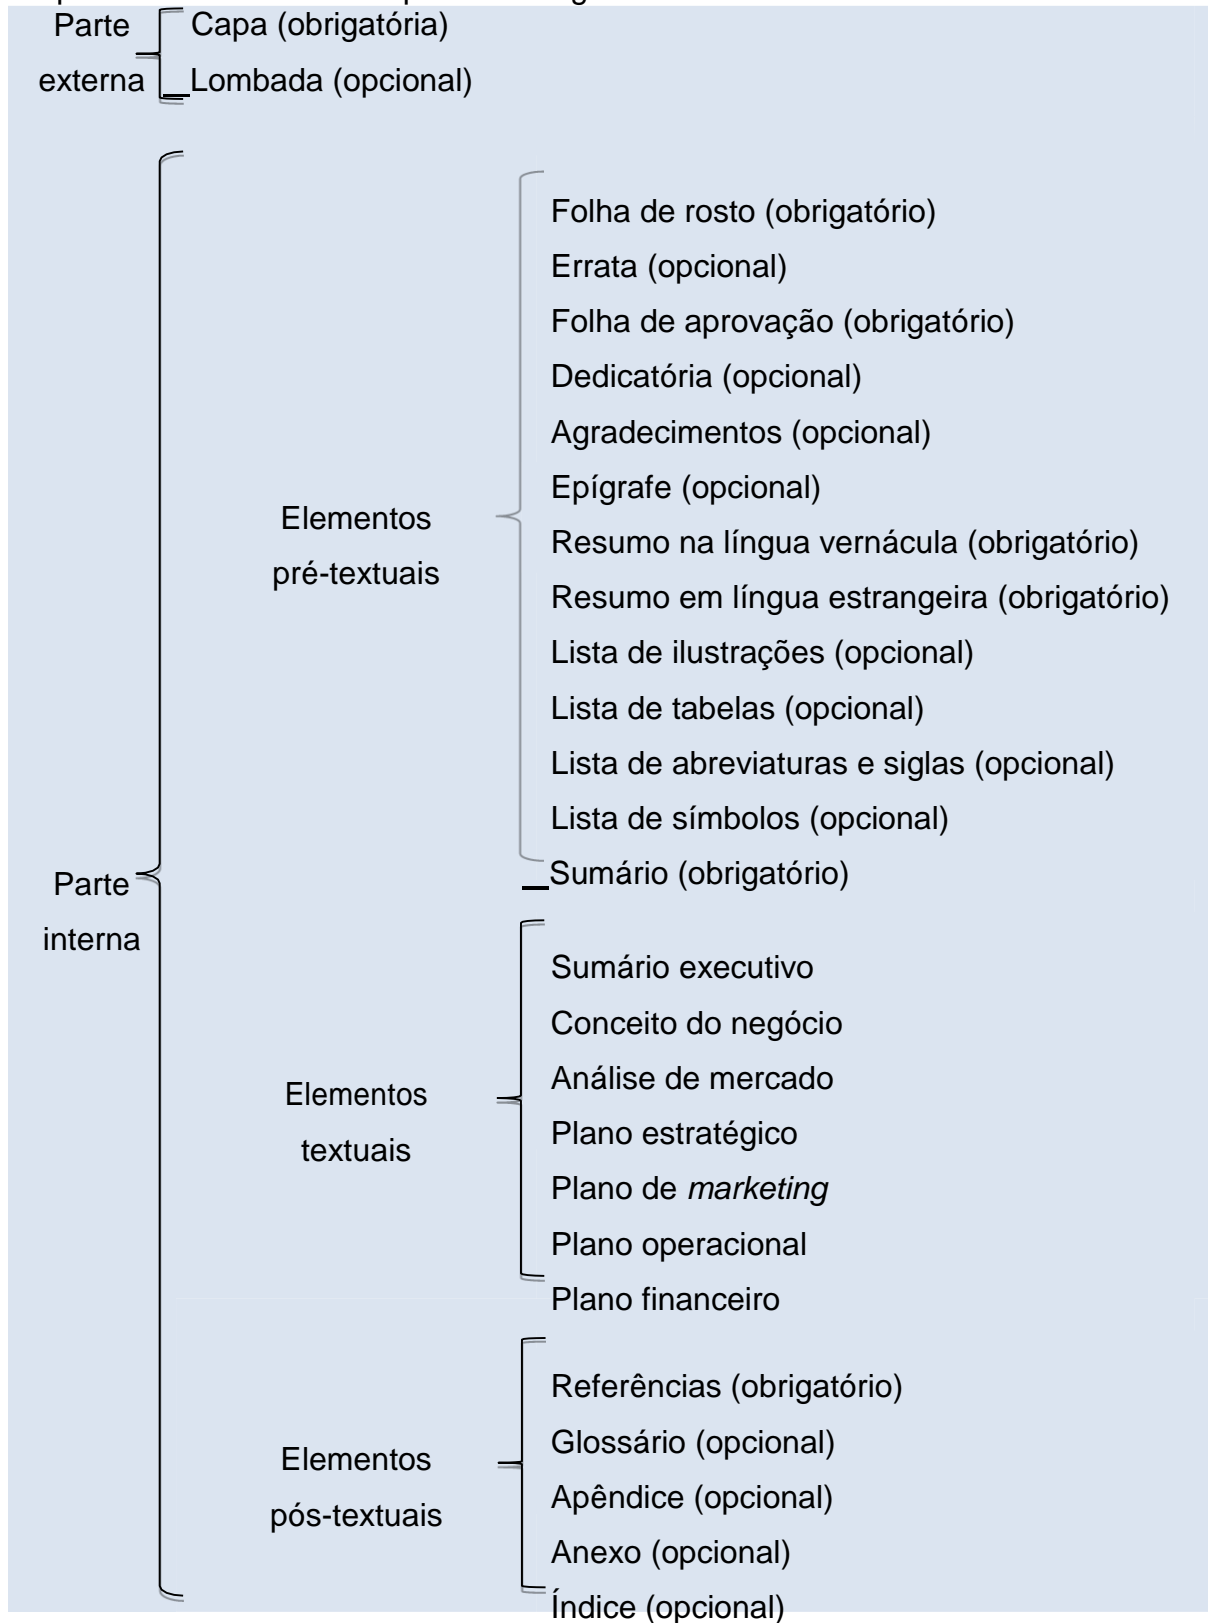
Parte externa
Capa (obrigatória)
Lombada (opcional)

Parte interna

Elementos pré-textuais
Folha de rosto (obrigatório)
Errata (opcional)
Folha de aprovação (obrigatório)
Dedicatória (opcional)
Agradecimentos (opcional)
Epígrafe (opcional)
Resumo na língua vernácula (obrigatório)
Resumo em língua estrangeira (obrigatório)
Lista de ilustrações (opcional)
Lista de tabelas (opcional)
Lista de abreviaturas e siglas (opcional)
Lista de símbolos (opcional)
Sumário (obrigatório)

Elementos textuais
Sumário executivo
Conceito do negócio
Análise de mercado
Plano estratégico
Plano de *marketing*
Plano operacional
Plano financeiro

Elementos pós-textuais
Referências (obrigatório)
Glossário (opcional)
Apêndice (opcional)
Anexo (opcional)
Índice (opcional)